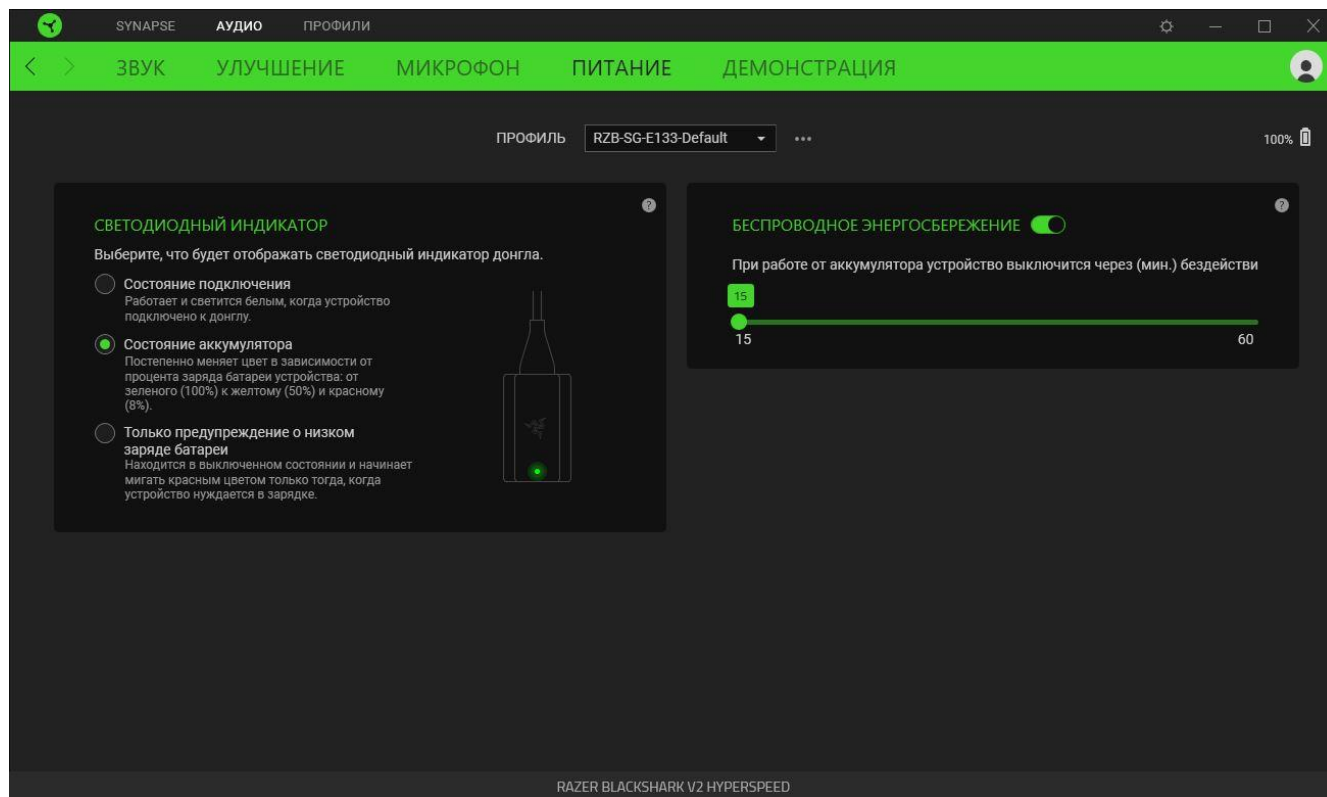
SYNAPSE АУДИО ПРОФИЛИ

ЗВУК УЛУЧШЕНИЕ МИКРОФОН ПИТАНИЕ ДЕМОНСТРАЦИЯ

ПРОФИЛЬ RZB-SG-E133-Default •••

100%

СВЕТОДИОДНЫЙ ИНДИКАТОР

Выберите, что будет отображать светодиодный индикатор донгла.

Состояние подключения
Работает и светится белым, когда устройство подключено к донглу.

Состояние аккумулятора
Постепенно меняет цвет в зависимости от процента заряда батареи устройства: от зеленого (100%) к желтому (50%) и красному (8%).

Только предупреждение о низком заряде батареи
Находится в выключенном состоянии и начинает мигать красным цветом только тогда, когда устройство нуждается в зарядке.

БЕСПРОВОДНОЕ ЭНЕРГОСБЕРЕЖЕНИЕ

При работе от аккумулятора устройство выключится через (мин.) бездействи

15

15

60

RAZER BLACKSHARK V2 HYPERSPEED